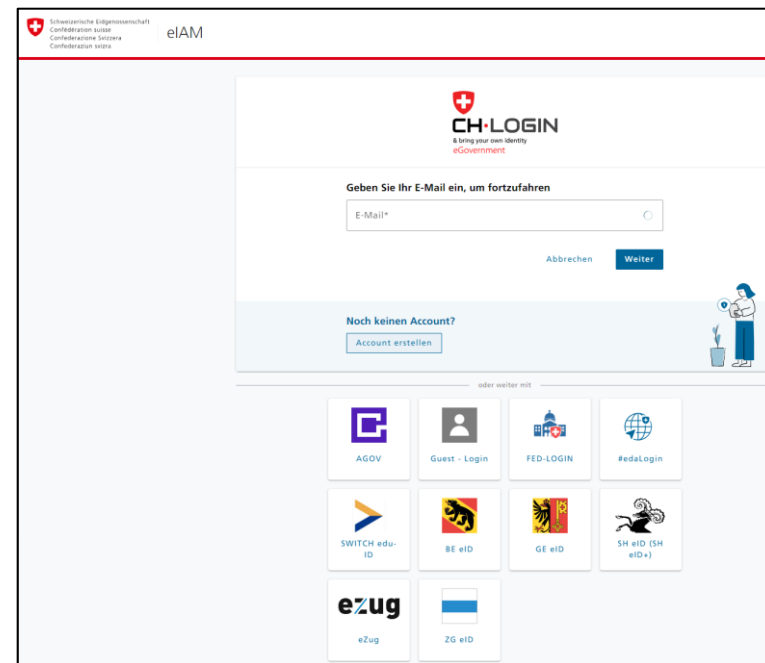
Schweizerische Eidgenossenschaft
Confédération suisse
Confederazione Svizzera
Confederaziun svizra

eIAM

CH·LOGIN
& bring your own identity
eGovernment

Geben Sie Ihr E-Mail ein, um fortzufahren

E-Mail*

Abbrechen Weiter

Noch keinen Account?

Account erstellen

oder weiter mit

AGOV

Guest - Login

FED-LOGIN

#edaLogin

SWITCH edu-ID

BE eID

GE eID

SH eID (SH eID+)

ezug

eZug

ZG eID